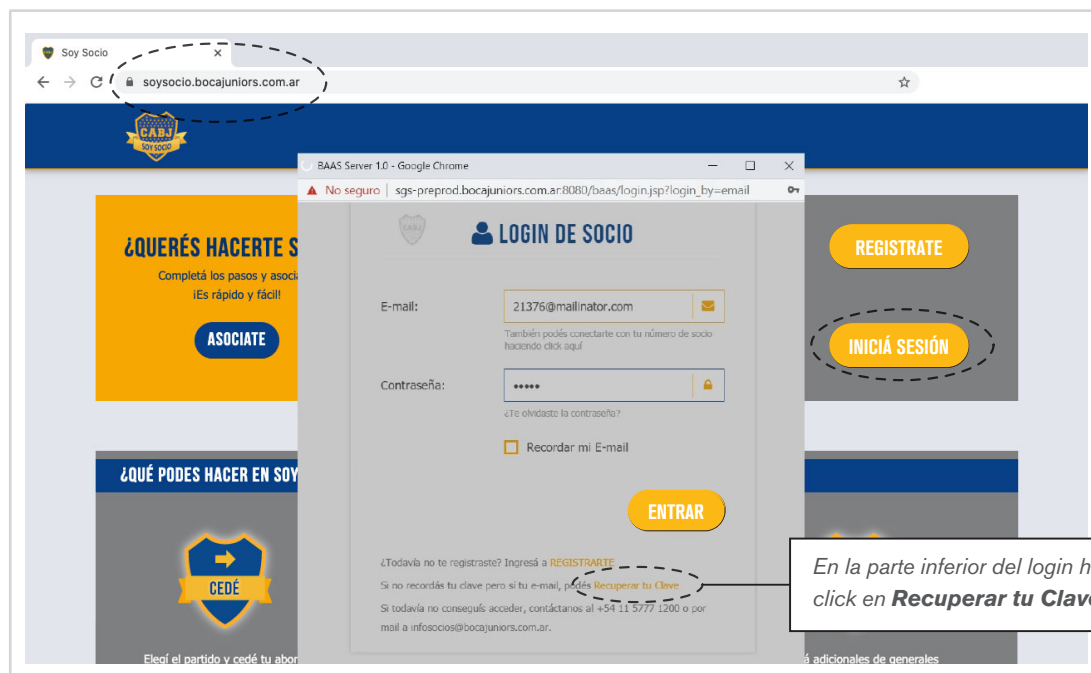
Soy Socio

soysocio.bocajuniors.com.ar

CABJ
SOY SOCIO

¿QUERÉS HACERTE S

Completá los pasos y asoci
¡Es rápido y fácil!

ASOCIATE

REGISTRATE

INICIÁ SESIÓN

BAAS Server 1.0 - Google Chrome

No seguro | sgs-preprod.bocajuniors.com.ar:8080/baas/login.jsp?login_by=email

LOGIN DE SOCIO

E-mail: 21376@mailinator.com

También podés conectarte con tu número de socio haciendo click aquí

Contraseña: •••••

¿Te olvidaste la contraseña?

Recordar mi E-mail

ENTRAR

¿Todavía no te registraste? Ingresá a REGISTRARTE

Si no recordás tu clave pero sí tu e-mail, podés Recuperar tu Clave

Si todavía no conseguís acceder, contáctanos al +54 11 5777 1200 o por mail a infosocios@bocajuniors.com.ar.

¿QUÉ PODES HACER EN SOY

CEDÉ

Elegí el partido y cedé tu abon

á adicionales de generales

En la parte inferior del login h
click en Recuperar tu Clav